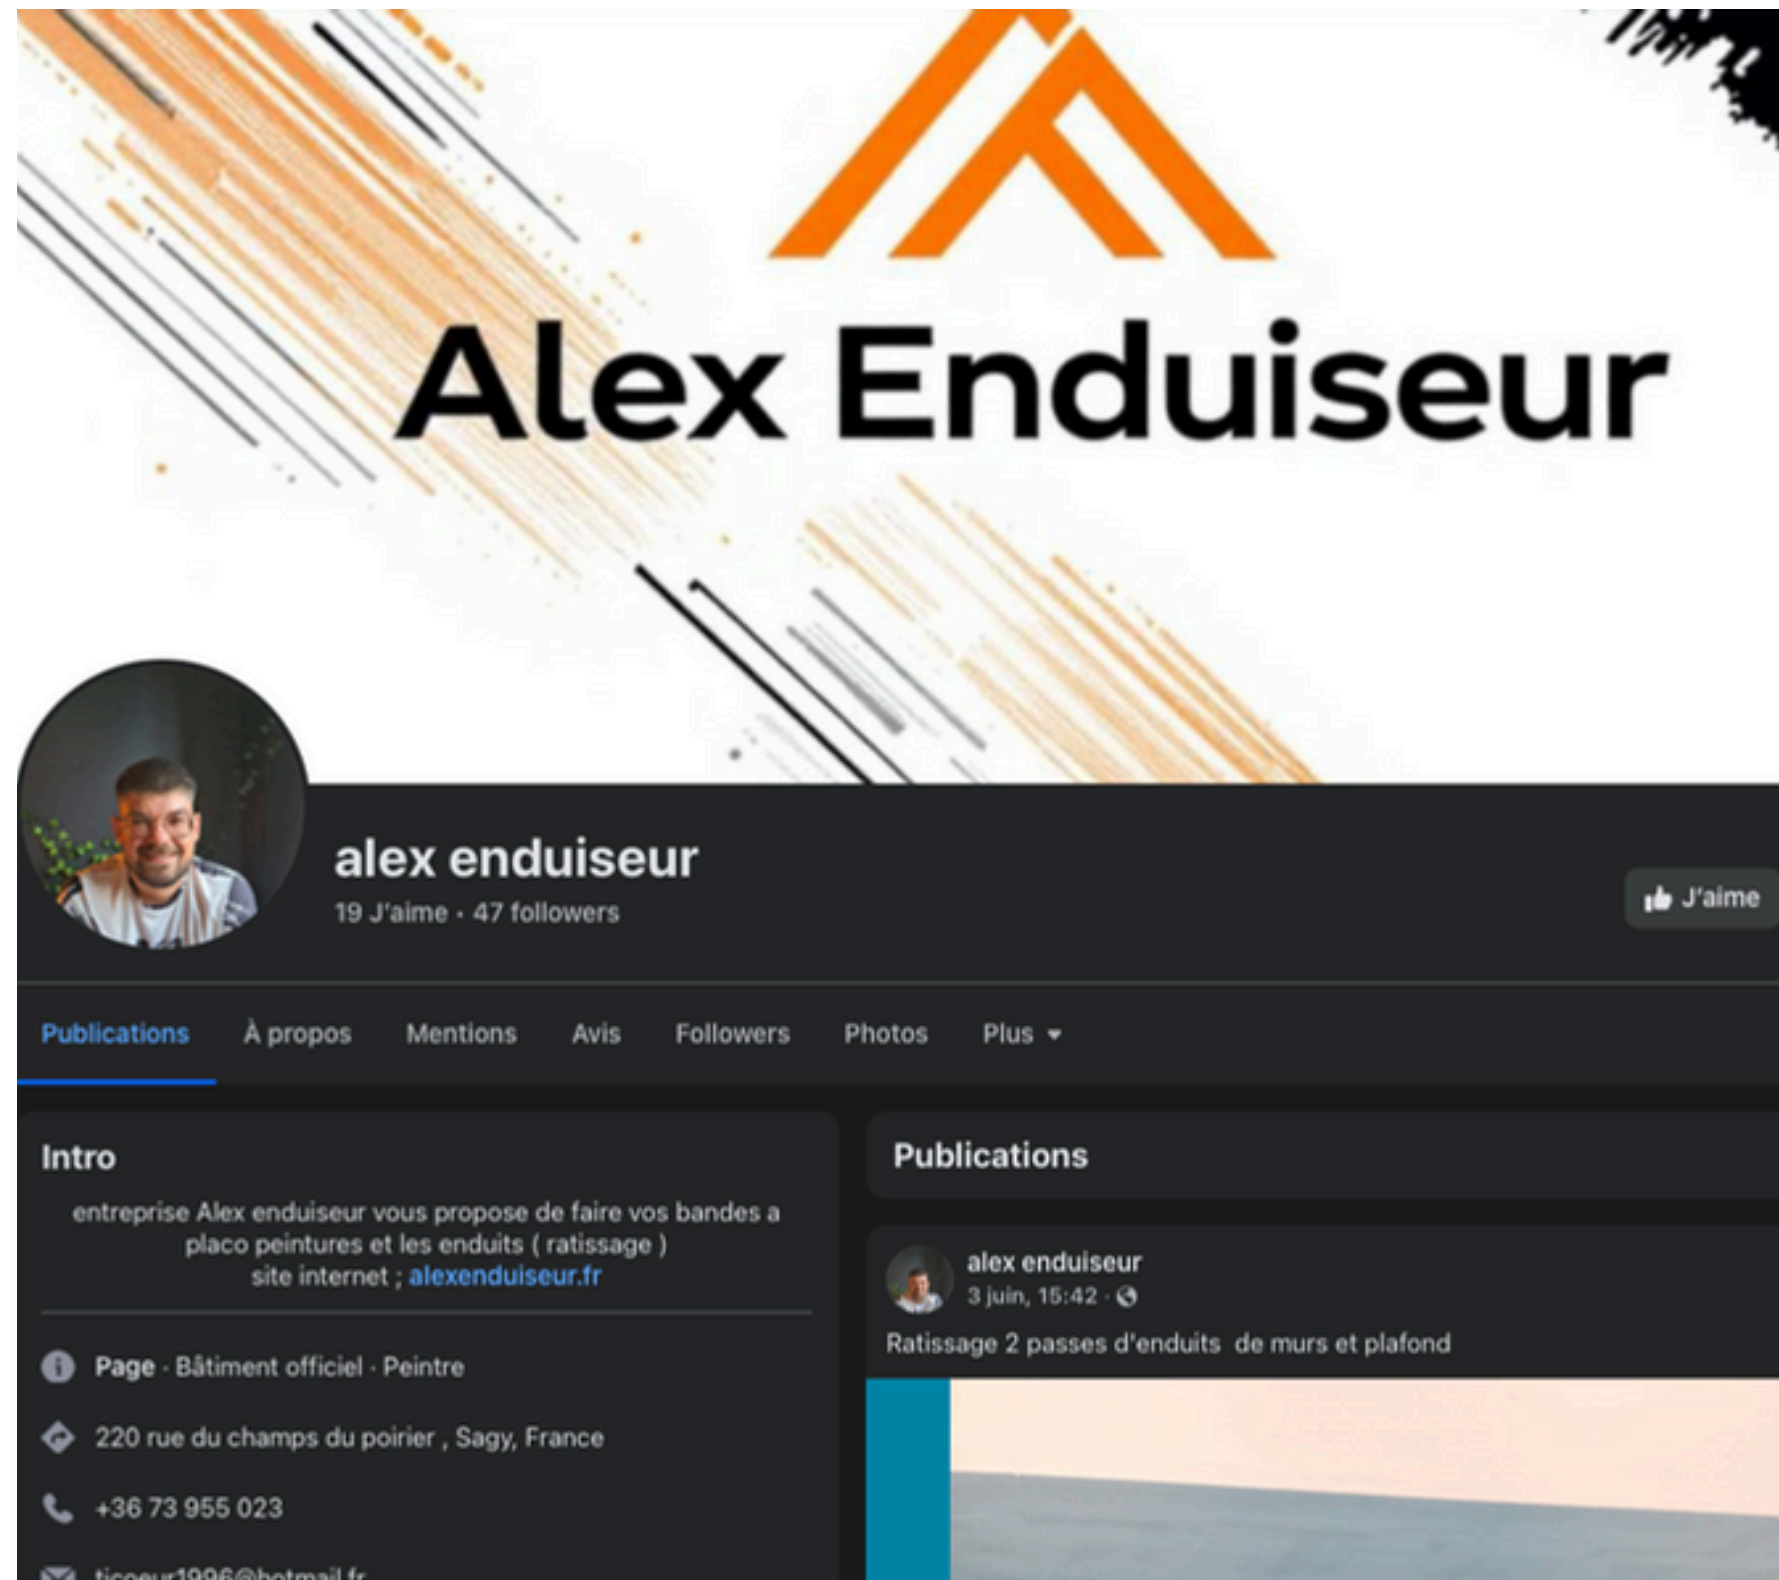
Alex Enduiseur

alex enduiseur
19 J'aime · 47 followers

J'aime

Publications À propos Mentions Avis Followers Photos Plus

Intro
entreprise Alex enduiseur vous propose de faire vos bandes a placo peintures et les enduits ( ratissage )
site internet ; alexenduiseur.fr

Page · Bâtiment officiel · Peintre

220 rue du champs du poirier , Sagy, France

+36 73 955 023

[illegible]

Publications

alex enduiseur
3 juin, 15:42 ·

Ratissage 2 passes d'enduits de murs et plafond